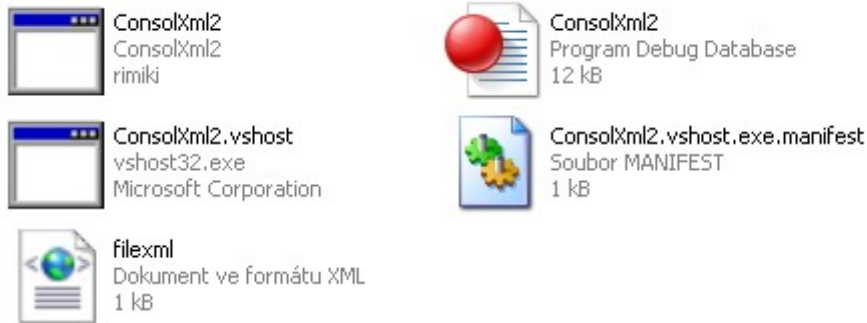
ConsolXml2
ConsolXml2
rimiki

ConsolXml2
Program Debug Database
12 kB

ConsolXml2.vshost
vshost32.exe
Microsoft Corporation

ConsolXml2.vshost.exe.manifest
Soubor MANIFEST
1 kB

filexml
Dokument ve formátu XML
1 kB